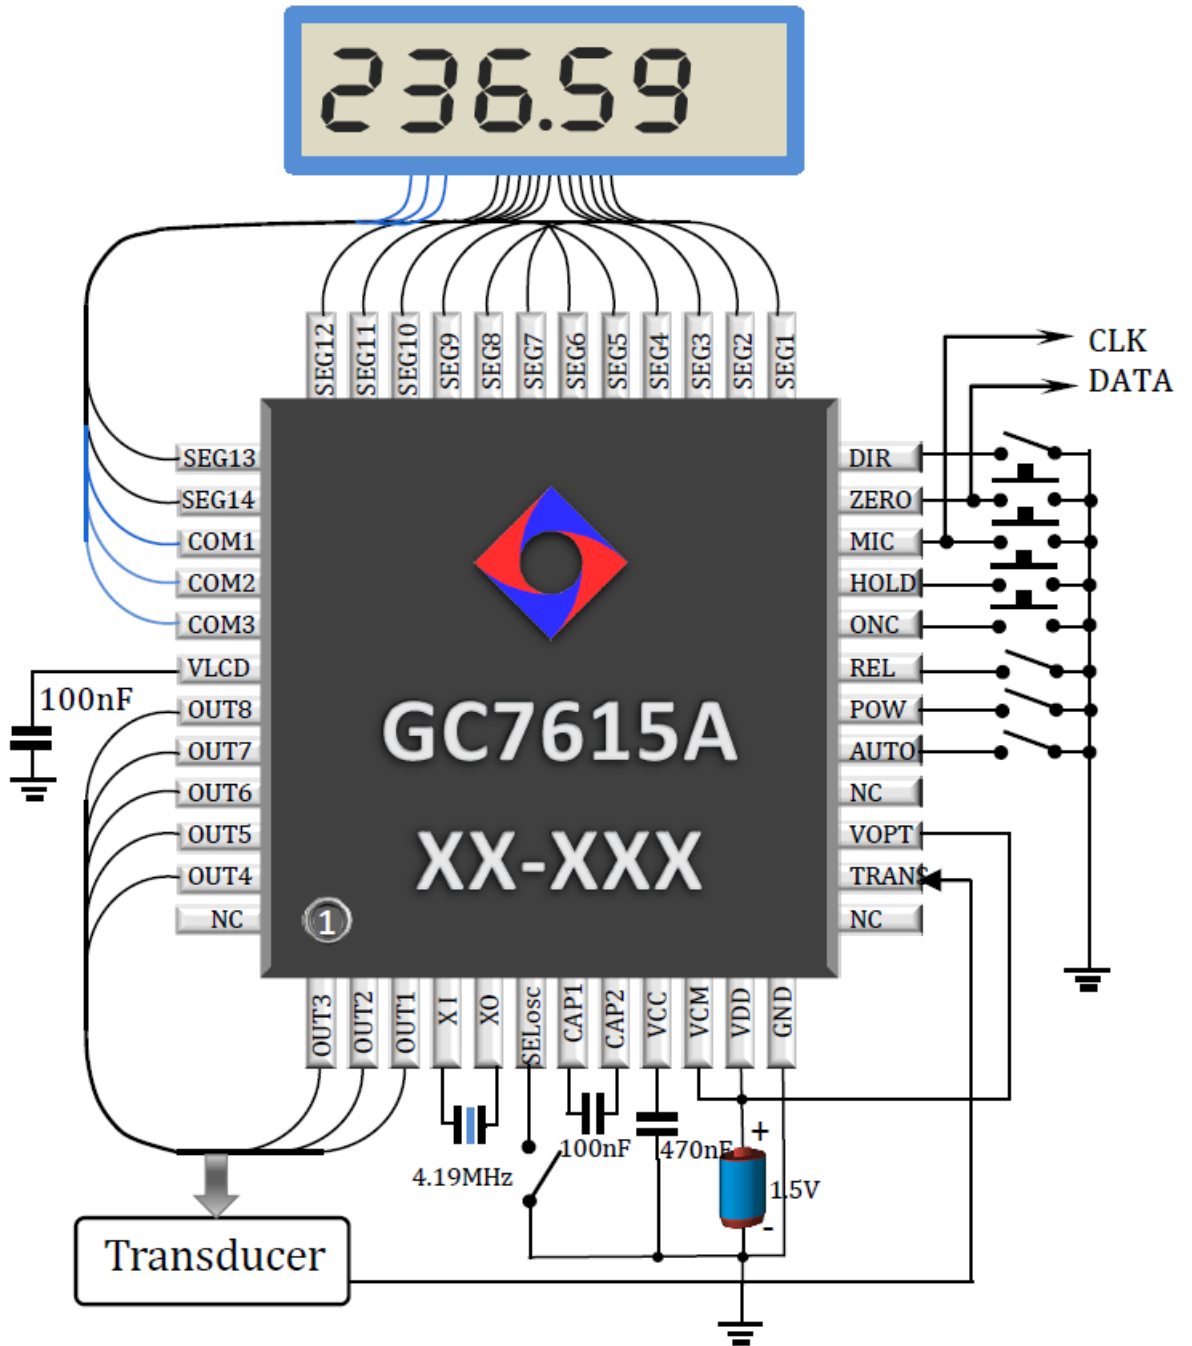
236.59

SEG12 SEG11 SEG10 SEG9 SEG8 SEG7 SEG6 SEG5 SEG4 SEG3 SEG2 SEG1

CLK
DATA

SEG13
SEG14
COM1
COM2
COM3
VLCD
100nF
OUT8
OUT7
OUT6
OUT5
OUT4
NC

DIR
ZERO
MIC
HOLD
ONC
REL
POW
AUTO
NC
VOPT
TRANS
NC

GC7615A
XX-XXX
1

OUT3 OUT2 OUT1 X1 XO SELosc CAP1 CAP2 VCC VCM VDD GND

4.19MHz
100nF
470nF
+
1.5V
-

Transducer